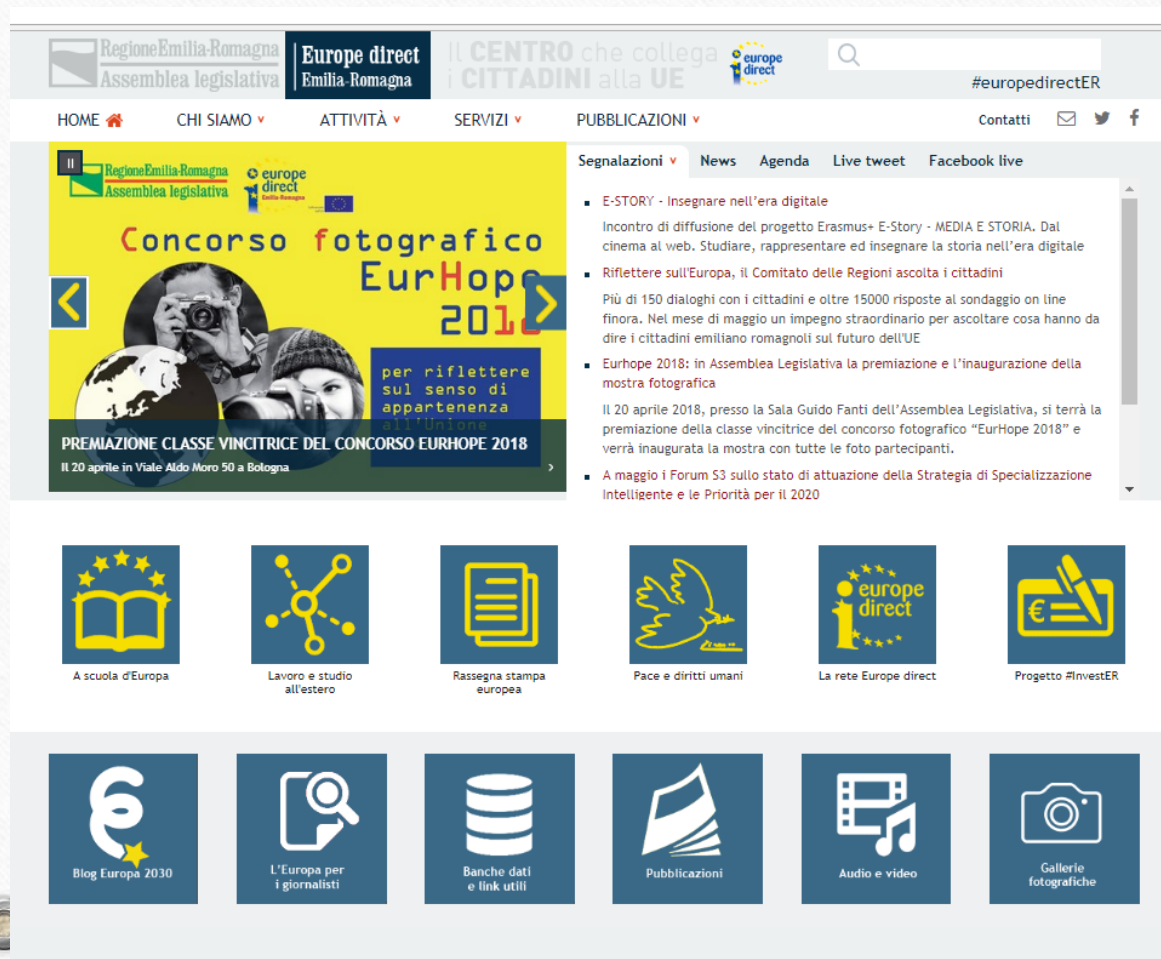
RegioneEmilia-Romagna
Assemblea legislativa

Europe direct
Emilia-Romagna

il CENTRO che collega i CITTADINI alla UE

europe direct

#europedirectER

HOME CHI SIAMO ATTIVITÀ SERVIZI PUBBLICAZIONI Contatti

RegioneEmilia-Romagna
Assemblea legislativa
europe direct
Emilia-Romagna

Concorso fotografico EurHope 201

per riflettere sul senso di appartenenza all'Unione

PREMIAZIONE CLASSE VINCITRICE DEL CONCORSO EURHOPE 2018
Il 20 aprile in Viale Aldo Moro 50 a Bologna

Segnalazioni News Agenda Live tweet Facebook live

E-STORY - Insegnare nell'era digitale
Incontro di diffusione del progetto Erasmus+ E-Story - MEDIA E STORIA. Dal cinema al web. Studiare, rappresentare ed insegnare la storia nell'era digitale

Riflettere sull'Europa, il Comitato delle Regioni ascolta i cittadini
Più di 150 dialoghi con i cittadini e oltre 15000 risposte al sondaggio on line finora. Nel mese di maggio un impegno straordinario per ascoltare cosa hanno da dire i cittadini emiliano romagnoli sul futuro dell'UE

Eurhope 2018: in Assemblea Legislativa la premiazione e l'inaugurazione della mostra fotografica
Il 20 aprile 2018, presso la Sala Guido Fanti dell'Assemblea Legislativa, si terrà la premiazione della classe vincitrice del concorso fotografico "EurHope 2018" e verrà inaugurata la mostra con tutte le foto partecipanti.

A maggio i Forum S3 sullo stato di attuazione della Strategia di Specializzazione Intelligente e le Priorità per il 2020

A scuola d'Europa
Lavoro e studio all'estero
Rassegna stampa europea
Pace e diritti umani
europe direct
La rete Europe direct
Progetto #InvestER

Blog Europa 2030
L'Europa per i giornalisti
Banche dati e link utili
Pubblicazioni
Audio e video
Gallerie fotografiche